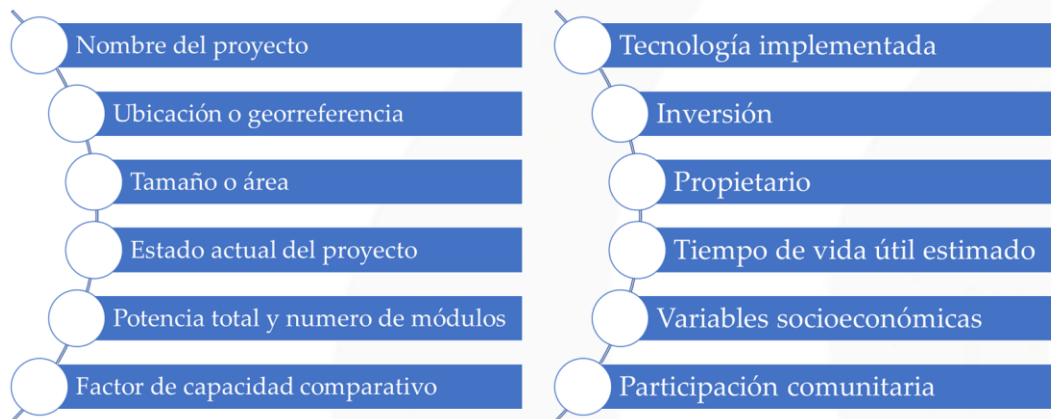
Nombre del proyecto

Ubicación o georreferencia

Tamaño o área

Estado actual del proyecto

Potencia total y numero de módulos

Factor de capacidad comparativo

Tecnología implementada

Inversión

Propietario

Tiempo de vida útil estimado

Variables socioeconómicas

Participación comunitaria